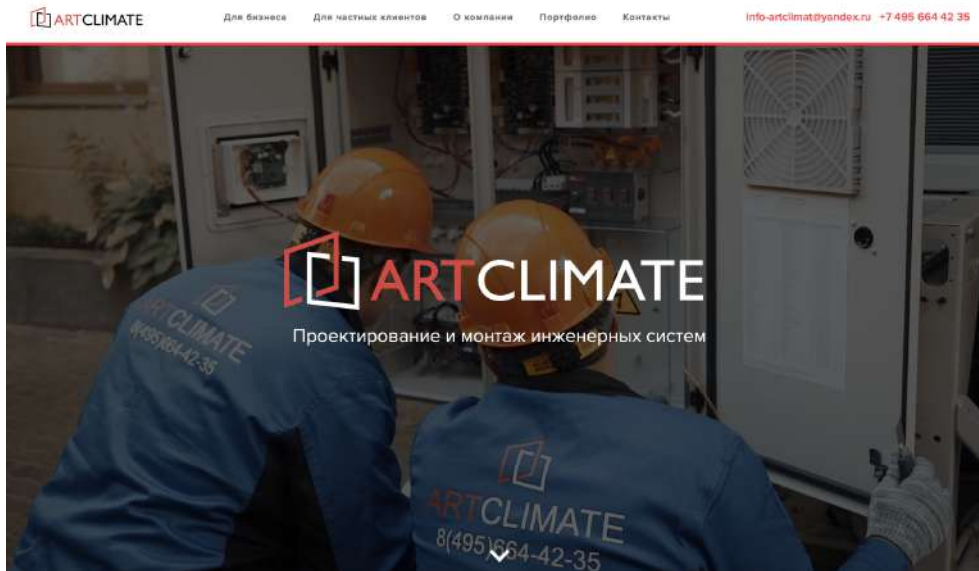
ARTCLIMATE

Для бизнеса Для частных клиентов О компании Портфолио Контакты

info-artclimat@yandex.ru +7 495 664 42 35

ARTCLIMATE

Проектирование и монтаж инженерных систем

ARTCLIMATE
8(495)664-42-35

ARTCLIMATE
8(495)664-42-35